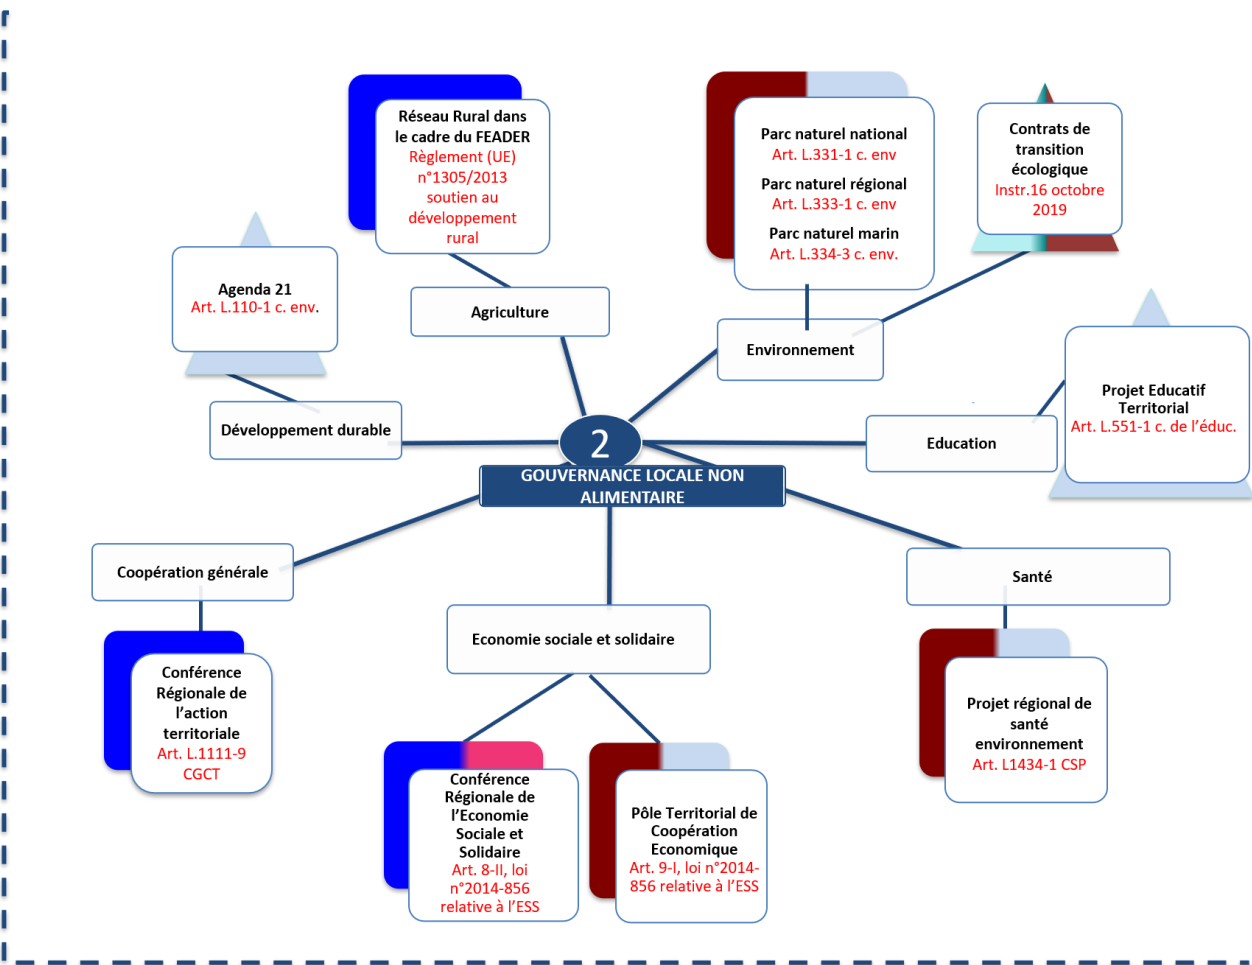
Réseau Rural dans le cadre du FEADER
Règlement (UE) n°1305/2013 soutien au développement rural

Parc naturel national
Art. L.331-1 c. env

Parc naturel régional
Art. L.333-1 c. env

Parc naturel marin
Art. L.334-3 c. env.

Contrats de transition écologique
Instr.16 octobre 2019

Agenda 21
Art. L.110-1 c. env.

Agriculture

Environnement

Projet Educatif Territorial
Art. L.551-1 c. de l'éduc.

Développement durable

2

GOUVERNANCE LOCALE NON ALIMENTAIRE

Education

Coopération générale

Santé

Economie sociale et solidaire

Conférence Régionale de l'action territoriale
Art. L.1111-9 CGCT

Projet régional de santé environnement
Art. L1434-1 CSP

Conférence Régionale de l'Economie Sociale et Solidaire
Art. 8-II, loi n°2014-856 relative à l'ESS

Pôle Territorial de Coopération Economique
Art. 9-I, loi n°2014-856 relative à l'ESS